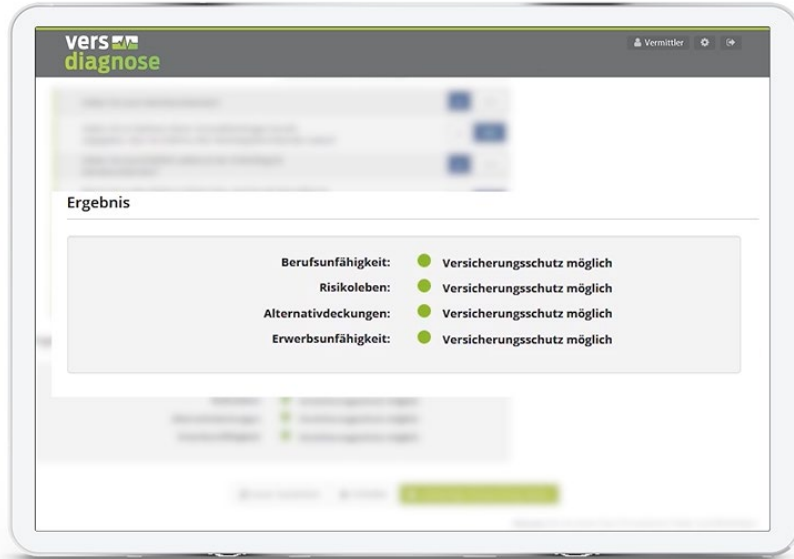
vers
diagnose

Vermittler

Ergebnis

| | |
|---|---|
| Berufsunfähigkeit: | Versicherungsschutz möglich |
| Risikoleben: | Versicherungsschutz möglich |
| Alternativdeckungen: | Versicherungsschutz möglich |
| Erwerbsunfähigkeit: | Versicherungsschutz möglich |